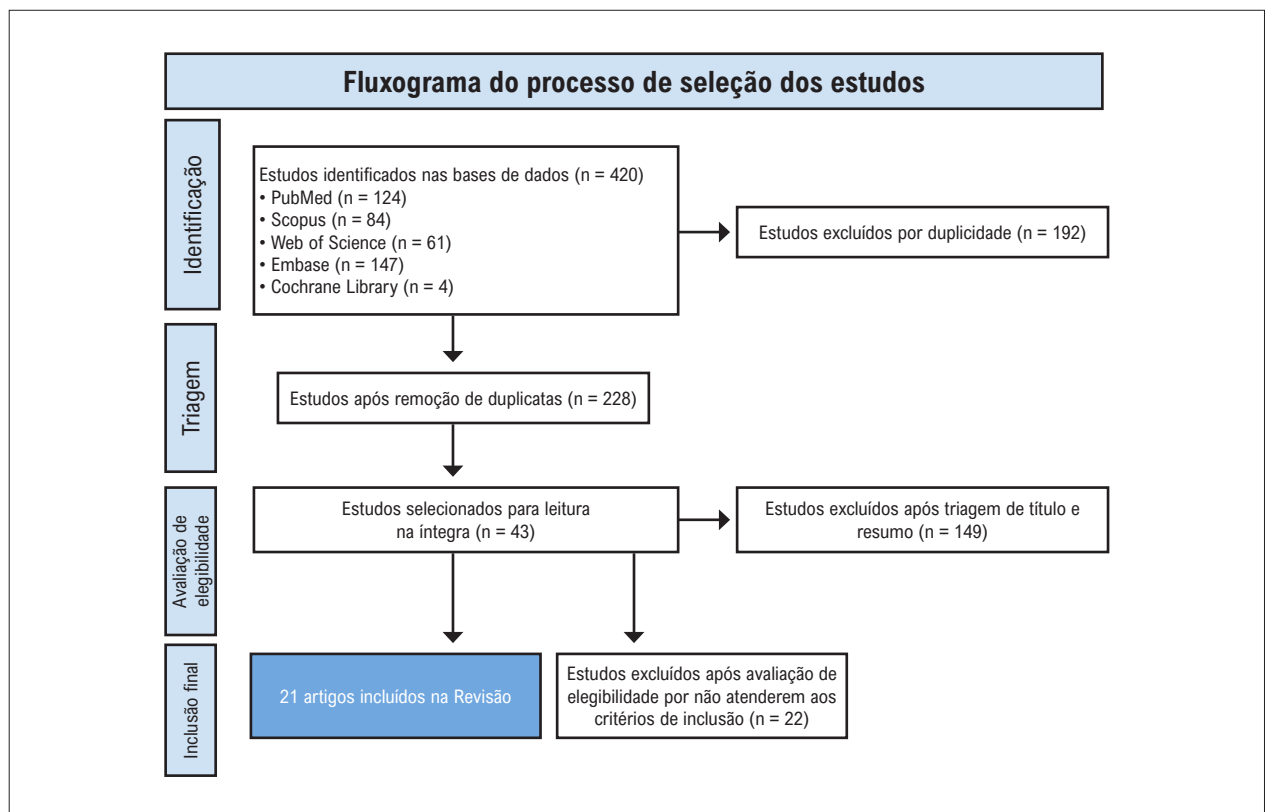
Fluxograma do processo de seleção dos estudos

Identificação

Estudos identificados nas bases de dados (n = 420)
• PubMed (n = 124)
• Scopus (n = 84)
• Web of Science (n = 61)
• Embase (n = 147)
• Cochrane Library (n = 4)

Estudos excluídos por duplicidade (n = 192)

Triagem

Estudos após remoção de duplicatas (n = 228)

Avaliação de elegibilidade

Estudos selecionados para leitura na íntegra (n = 43)

Estudos excluídos após triagem de título e resumo (n = 149)

Inclusão final

21 artigos incluídos na Revisão

Estudos excluídos após avaliação de elegibilidade por não atenderem aos critérios de inclusão (n = 22)